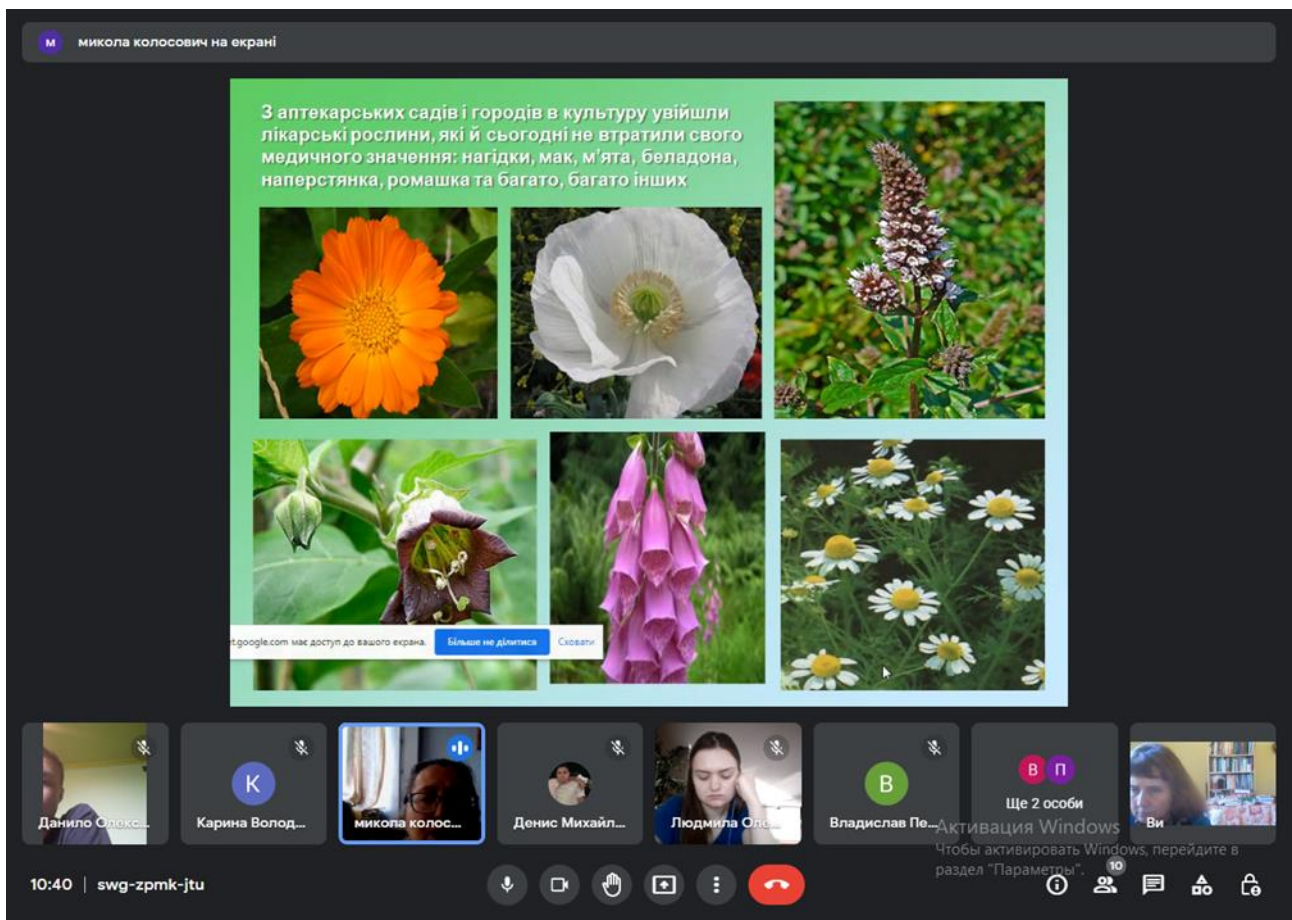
М микола колосович на екрані

З аптекарських садів і городів в культуру увійшли лікарські рослини, які й сьогодні не втратили свого медичного значення: нагідки, мак, м'ята, беладона, наперстянка, ромашка та багато, багато інших

t.google.com має доступ до вашого екрана. Більше не ділитися Сховати

Данило Олекс...
К
Карина Волод...
микола колос...
Денис Михайл...
Людмила Оле...
В
Владислав Пе...
В П
Ще 2 особи
Ви

Активация Windows
Чтобы активировать Windows, перейдите в раздел "Параметры".

10:40 | swg-zpmk-jtu

10